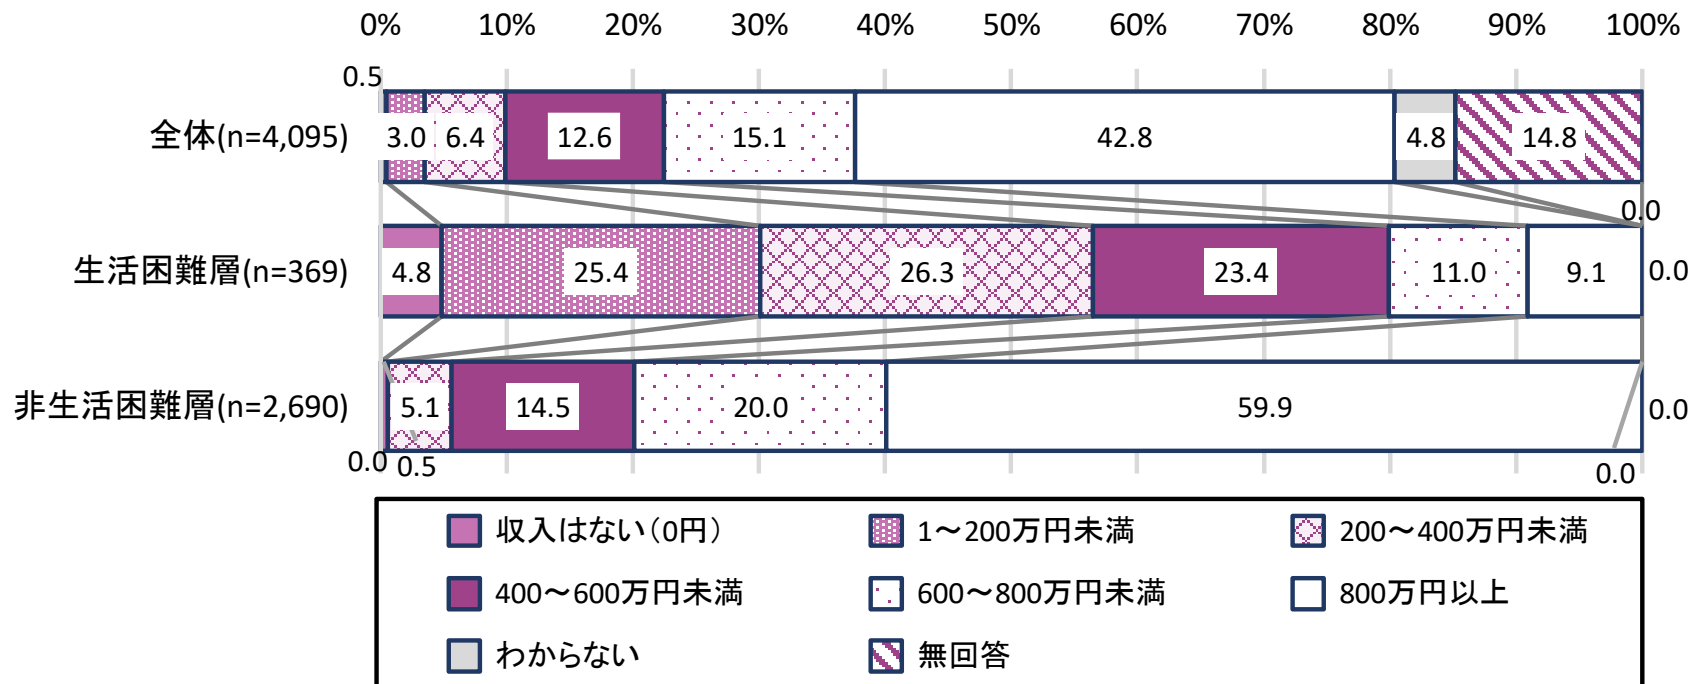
0% 10% 20% 30% 40% 50% 60% 70% 80% 90% 100%

0.5

全体(n=4,095) 3.0 6.4 12.6 15.1 42.8 4.8 14.8

0.0

生活困難層(n=369) 4.8 25.4 26.3 23.4 11.0 9.1 0.0

非生活困難層(n=2,690) 5.1 14.5 20.0 59.9 0.0

0.0 0.5

0.0

収入はない（0円）
1～200万円未満
200～400万円未満
400～600万円未満
600～800万円未満
800万円以上
わからない
無回答